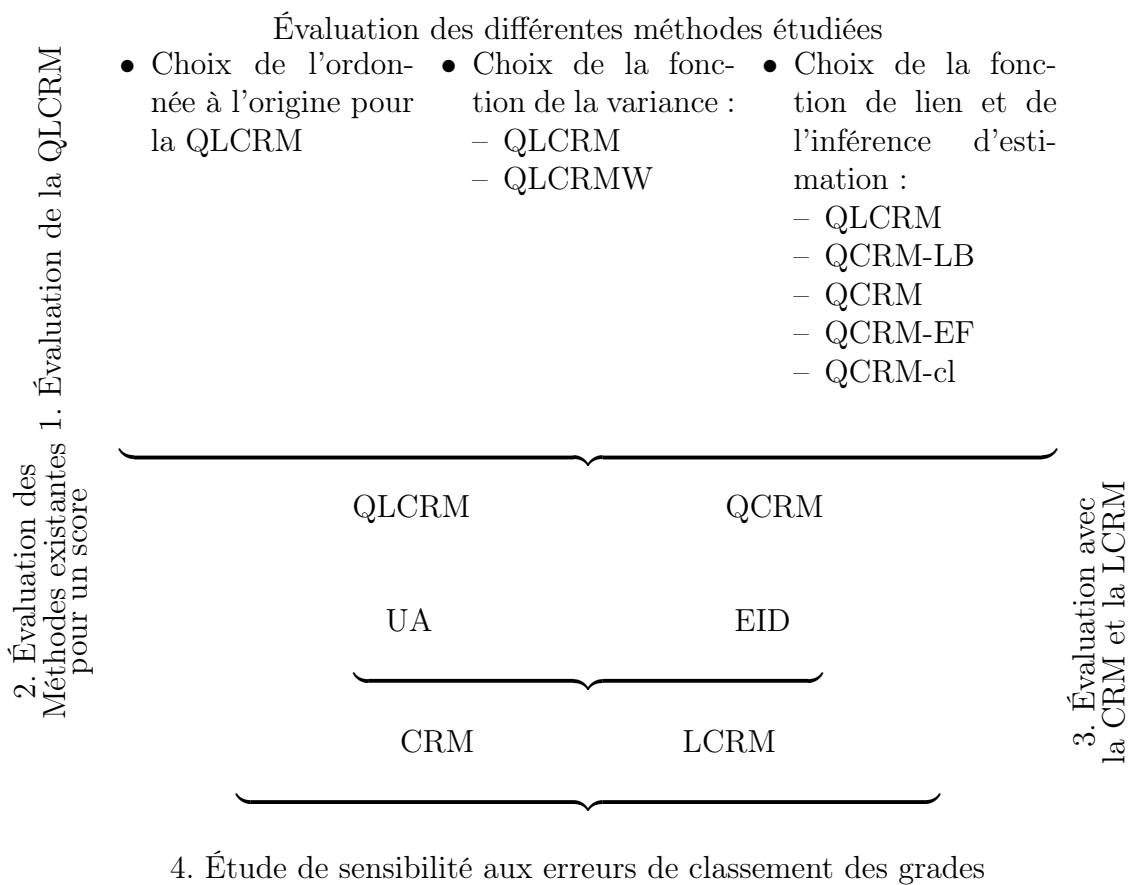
Évaluation des différentes méthodes étudiées

1. Évaluation de la QLCRM

• Choix de l'ordonnée à l'origine pour la QLCRM

• Choix de la fonction de la variance :
– QLCRM
– QLCRMW

• Choix de la fonction de lien et de l'inférence d'estimation :
– QLCRM
– QCRM-LB
– QCRM
– QCRM-EF
– QCRM-cl

2. Évaluation des Méthodes existantes pour un score

QLCRM QCRM

UA EID

3. Évaluation avec la CRM et la LCRM

CRM LCRM

4. Étude de sensibilité aux erreurs de classement des grades